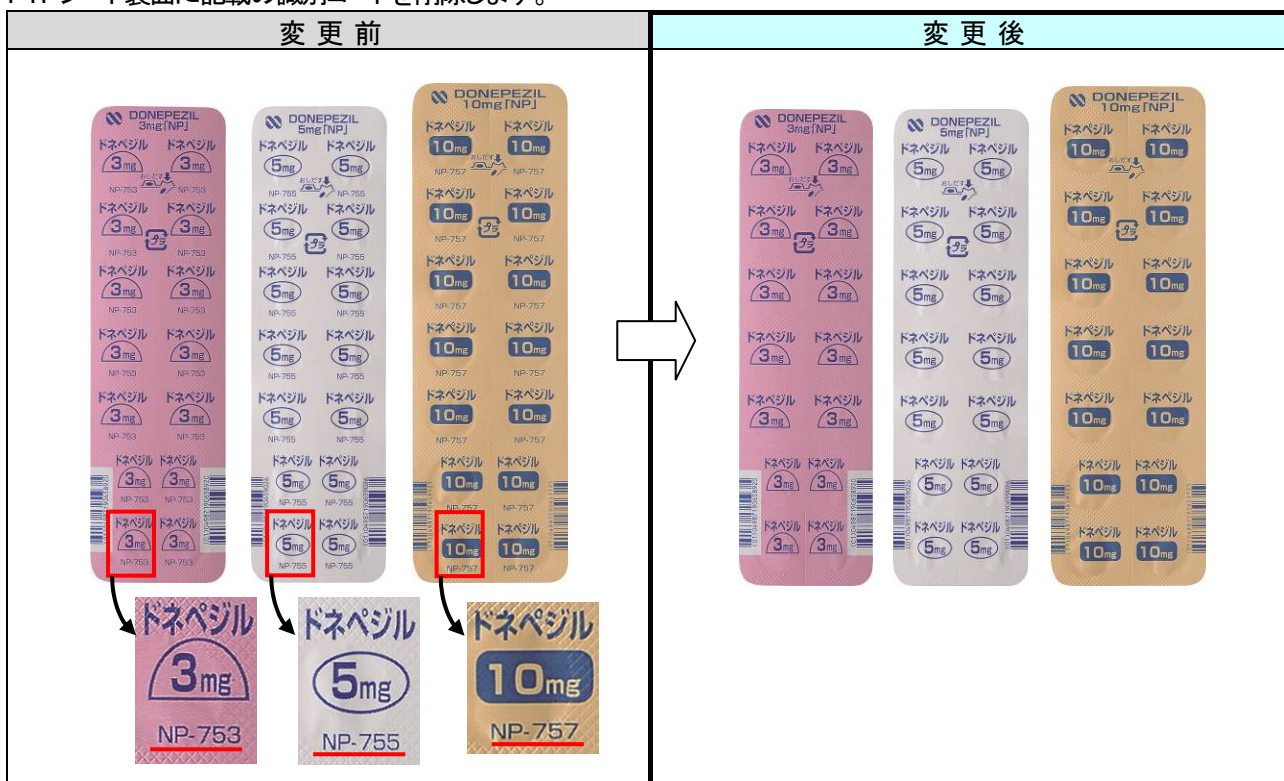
PTPシート裏面に記載の識別コードを削除します。

| 変 更 前 | 変 更 後 |
|---|---|
| DONEPEZIL 3mg「NP」 ドネペジル 3mg NP-753 おしだす プラ DONEPEZIL 5mg「NP」 ドネペジル 5mg NP-755 DONEPEZIL 10mg「NP」 ドネペジル 10mg NP-757 | DONEPEZIL 3mg「NP」 ドネペジル 3mg おしだす プラ DONEPEZIL 5mg「NP」 ドネペジル 5mg DONEPEZIL 10mg「NP」 ドネペジル 10mg |

ドネペジル 3mg NP-753

ドネペジル 5mg NP-755

ドネペジル 10mg NP-757